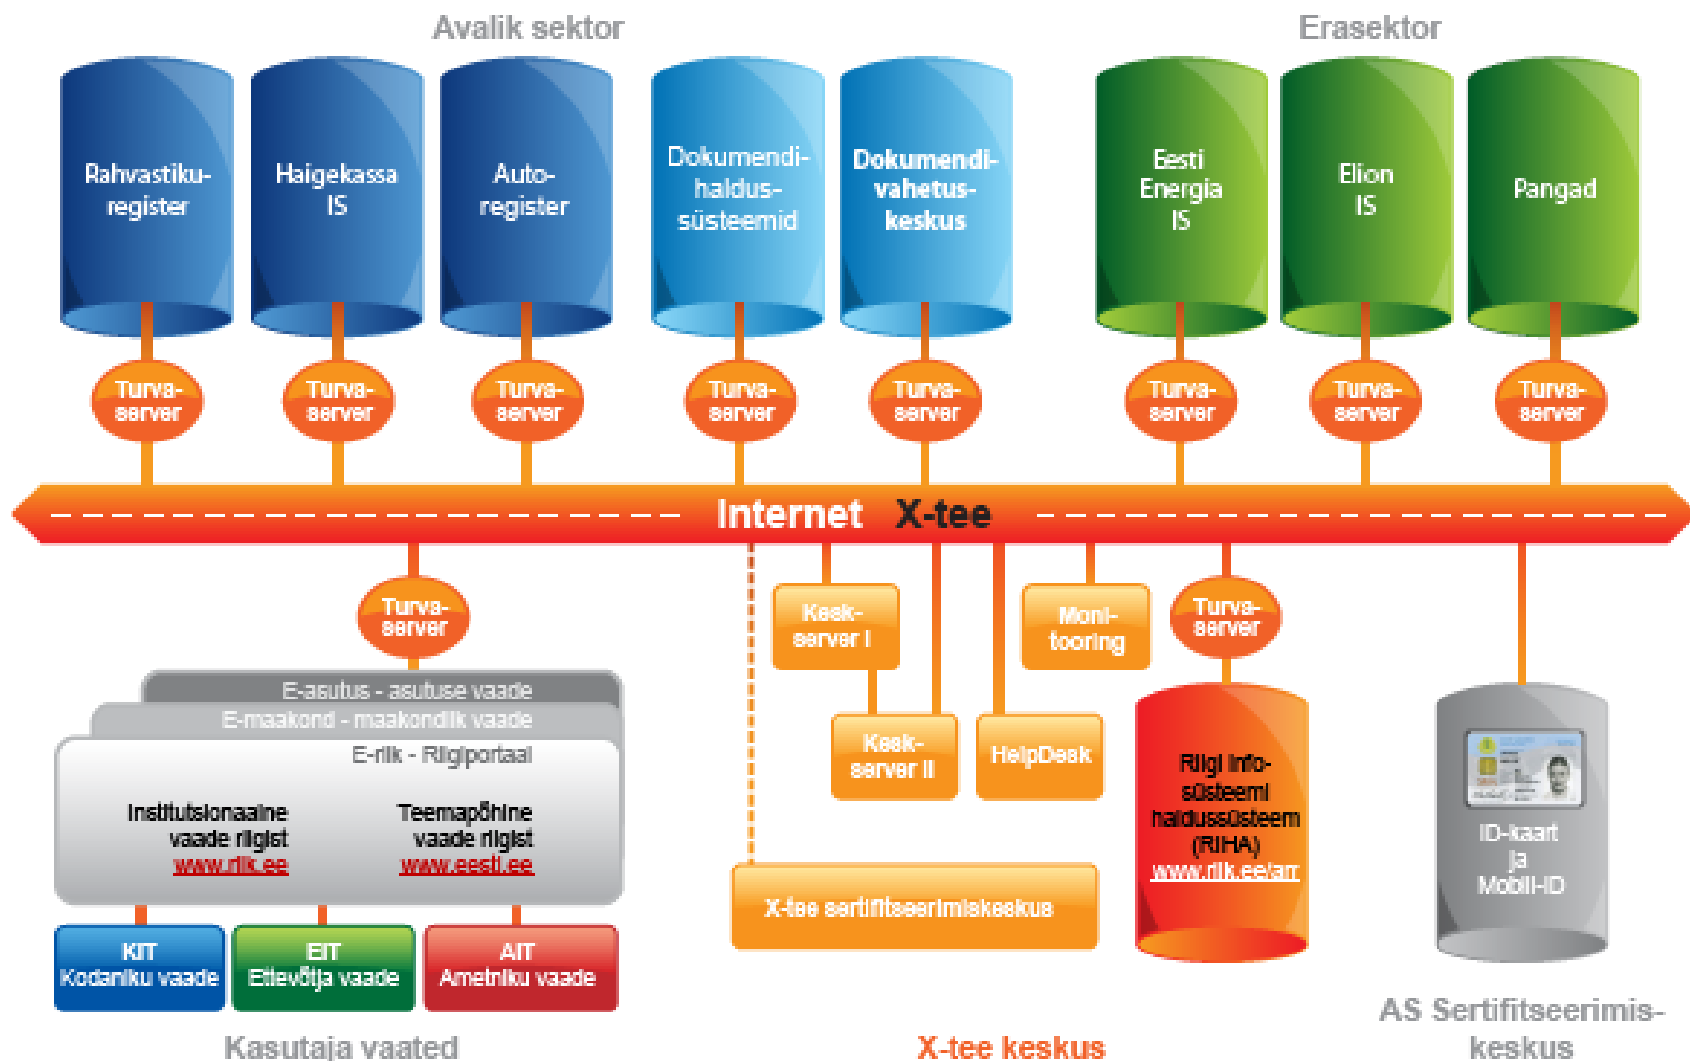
Avalik sektor

Erasektor

Rahvastikuregister

Haigekassa IS

Autoregister

Dokumendihaldussüsteemid

Dokumendivahetuskeskus

Eesti Energia IS

Elion IS

Pangad

Turvaserver

Turvaserver

Turvaserver

Turvaserver

Turvaserver

Turvaserver

Turvaserver

Turvaserver

Internet X-tee

Turvaserver

E-asutus - asutuse vaade

E-maakond - maakondlik vaade

E-riik - Riigiportaal

Institutsionaalne vaade riigist
www.riik.ee

Teemapõhine vaade riigist
www.eesti.ee

KIT
Kodaniku vaade

EIT
Ettevõtja vaade

AIT
Ametniku vaade

Kasutaja vaated

Keskserver I

Keskserver II

HelpDesk

Monitooring

Turvaserver

Riigi infosüsteemi haldussüsteem (RIHA)
www.riik.ee/ariha

X-tee sertifitseerimiskeskus

X-tee keskus

ID-kaart ja Mobiil-ID

AS Sertifitseerimiskeskus